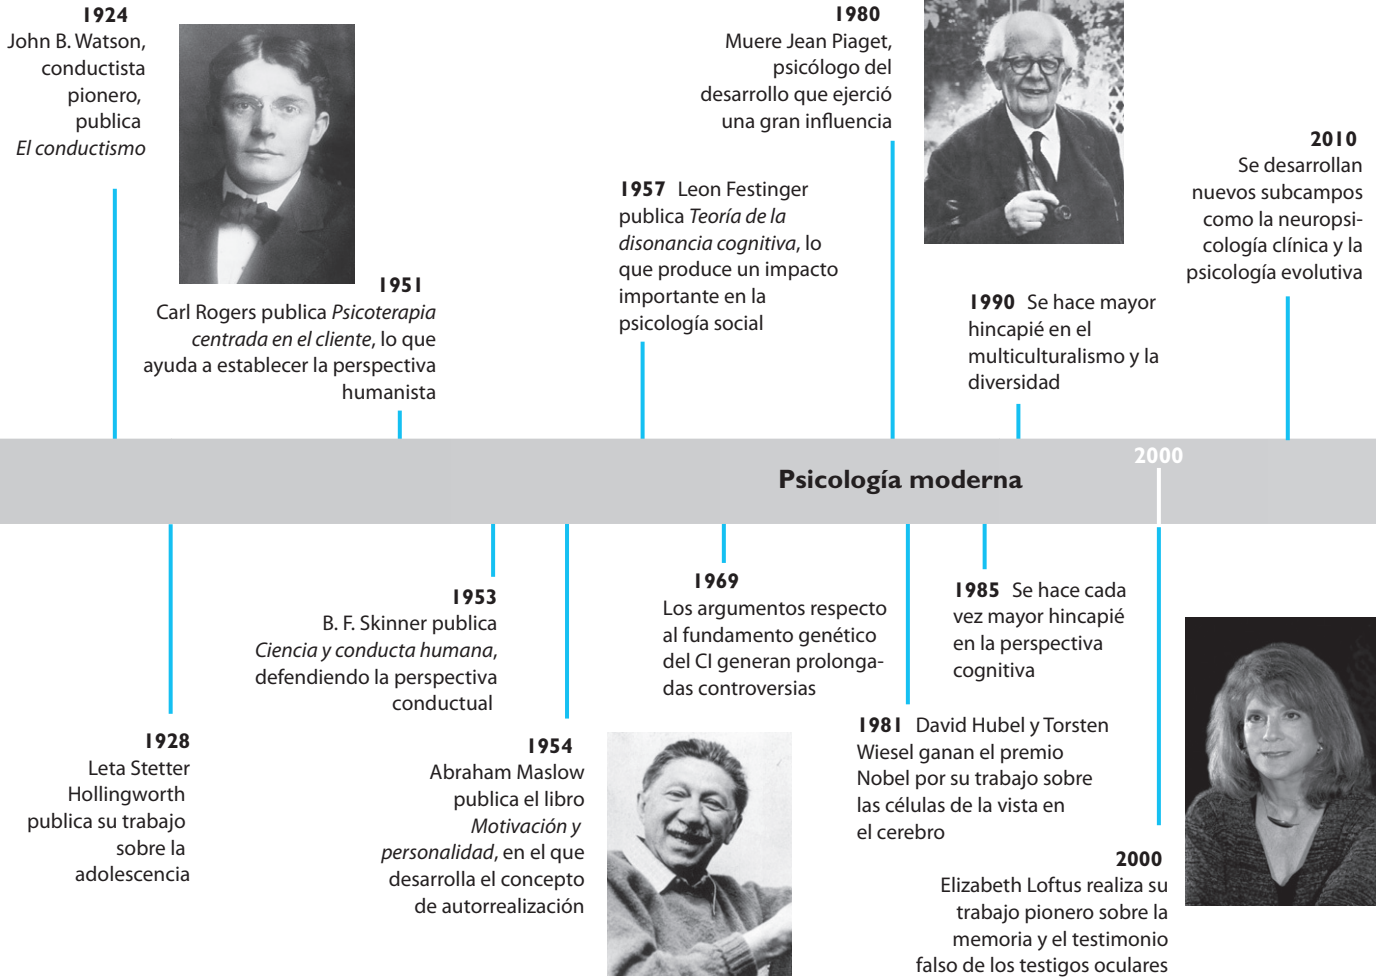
**1924**
John B. Watson, conductista pionero, publica *El conductismo*

**1951**
Carl Rogers publica *Psicoterapia centrada en el cliente*, lo que ayuda a establecer la perspectiva humanista

**1957** Leon Festinger publica *Teoría de la disonancia cognitiva*, lo que produce un impacto importante en la psicología social

**1980**
Muere Jean Piaget, psicólogo del desarrollo que ejerció una gran influencia

**1990** Se hace mayor hincapié en el multiculturalismo y la diversidad

**2010**
Se desarrollan nuevos subcampos como la neuropsicología clínica y la psicología evolutiva

2000

**Psicología moderna**

**1928**
Leta Stetter Hollingworth publica su trabajo sobre la adolescencia

**1953**
B. F. Skinner publica *Ciencia y conducta humana*, defendiendo la perspectiva conductual

**1954**
Abraham Maslow publica el libro *Motivación y personalidad*, en el que desarrolla el concepto de autorrealización

**1969**
Los argumentos respecto al fundamento genético del CI generan prolongadas controversias

**1981** David Hubel y Torsten Wiesel ganan el premio Nobel por su trabajo sobre las células de la vista en el cerebro

**1985** Se hace cada vez mayor hincapié en la perspectiva cognitiva

**2000**
Elizabeth Loftus realiza su trabajo pionero sobre la memoria y el testimonio falso de los testigos oculares